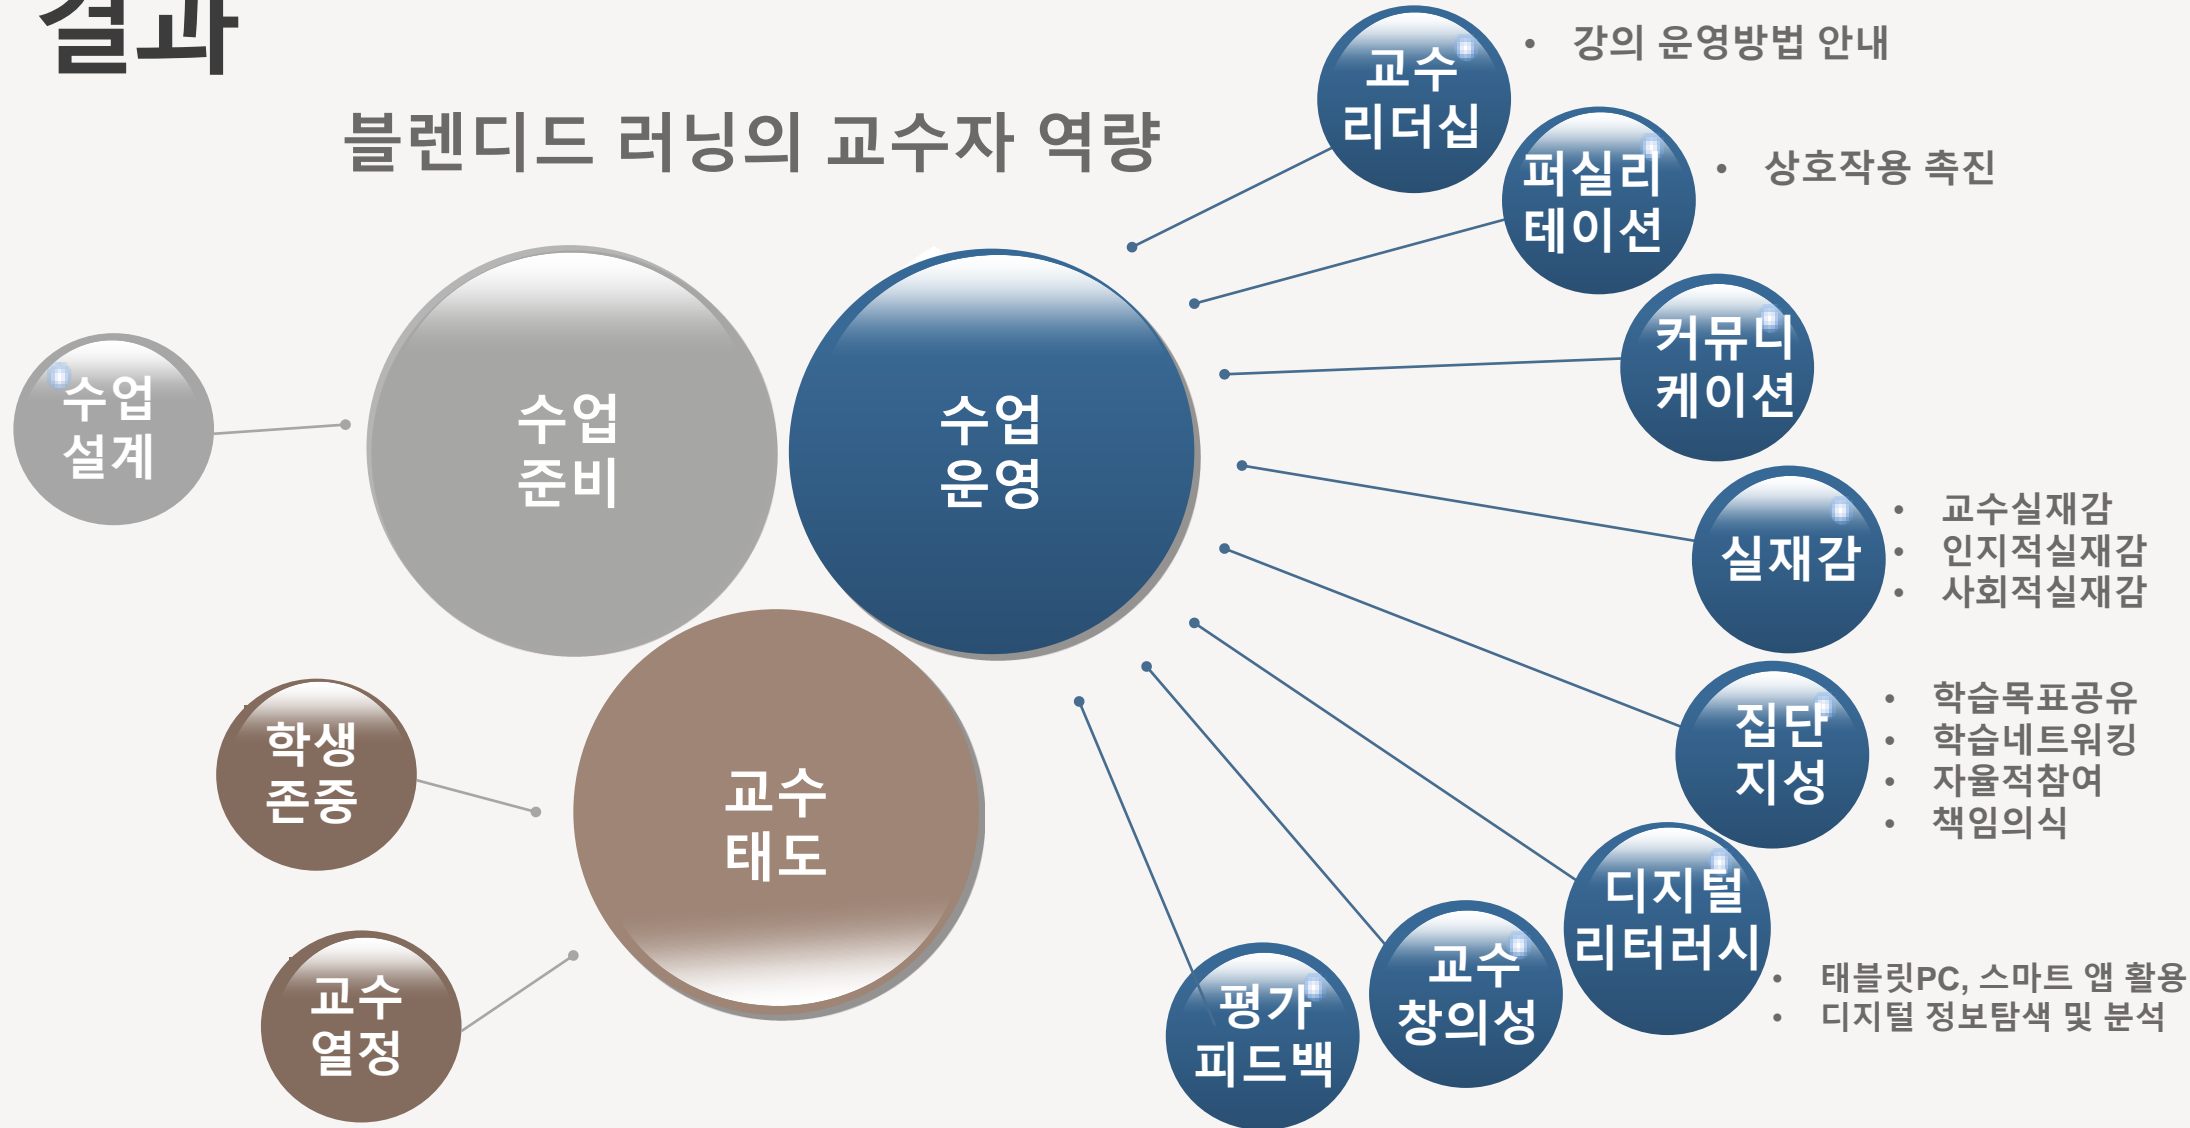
결과

블렌디드 러닝의 교수자 역량

수업 설계

수업 준비

수업 운영

학생 존중

교수 태도

교수 열정

교수 리더십
• 강의 운영방법 안내

퍼실리테이션
• 상호작용 촉진

커뮤니케이션

실재감
• 교수실재감
• 인지적실재감
• 사회적실재감

집단지성
• 학습목표공유
• 학습네트워킹
• 자율적참여
• 책임의식

디지털 리터러시
• 태블릿PC, 스마트 앱 활용
• 디지털 정보탐색 및 분석

교수 창의성

평가 피드백